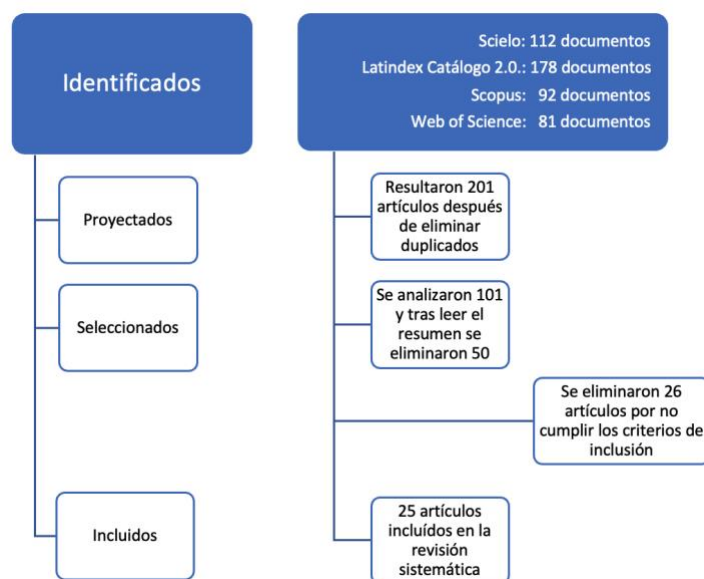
Identificados

Proyectados

Seleccionados

Incluidos

Scielo: 112 documentos
Latindex Catálogo 2.0.: 178 documentos
Scopus: 92 documentos
Web of Science: 81 documentos

Resultaron 201 artículos después de eliminar duplicados

Se analizaron 101 y tras leer el resumen se eliminaron 50

Se eliminaron 26 artículos por no cumplir los criterios de inclusión

25 artículos incluídos en la revisión sistemática